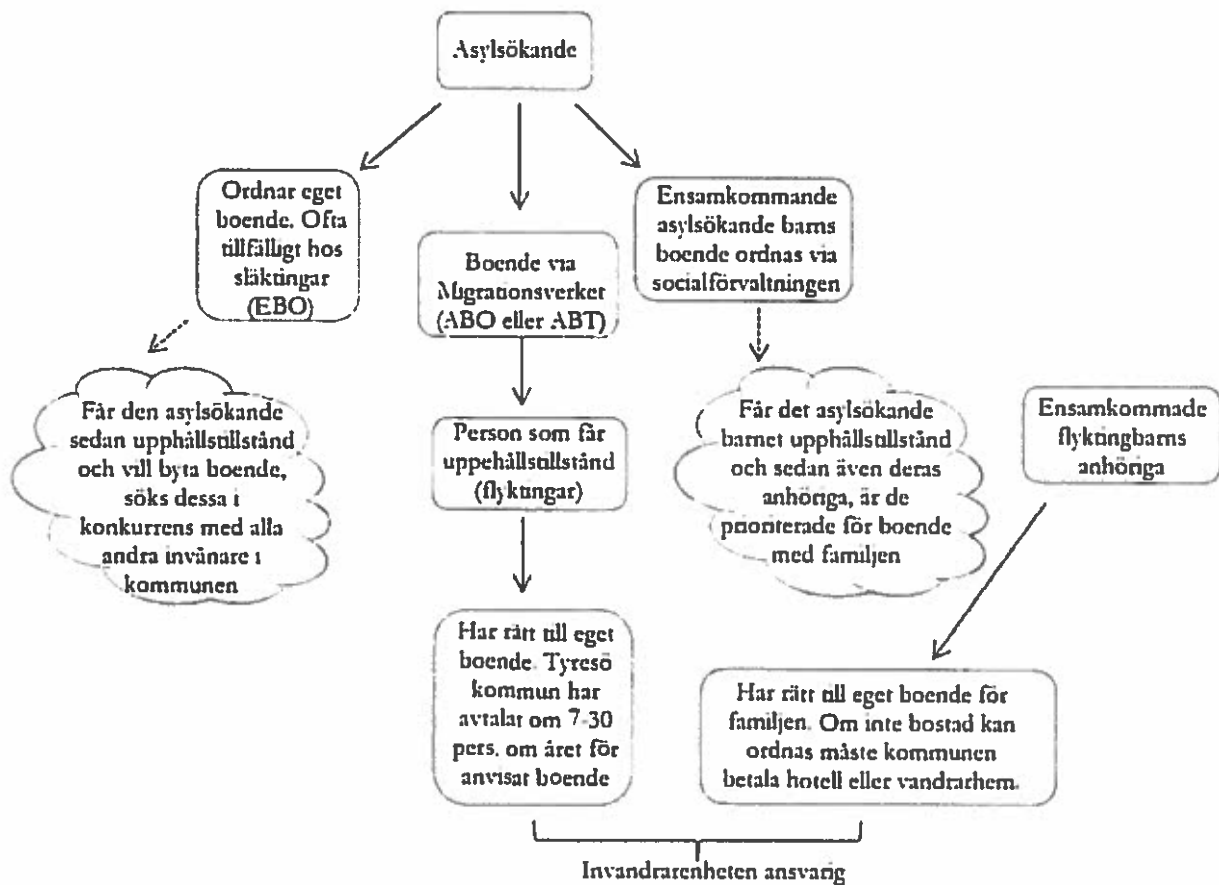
Asylsökande

Ordnar eget boende. Ofta tillfälligt hos släktingar (EBO)

Boende via Migrationsverket (ABO eller ABT)

Ensamkommande asylsökande barns boende ordnas via socialförvaltningen

Får den asylsökande sedan upphållstillstånd och vill byta boende, söks dessa i konkurrens med alla andra invånare i kommunen

Person som får uppehållstillstånd (flyktingar)

Får det asylsökande barnet upphållstillstånd och sedan även deras anhöriga, är de prioriterade för boende med familjen

Ensamkommade flyktingbarns anhöriga

Har rätt till eget boende. Tyresö kommun har avtalat om 7-30 pers. om året för anvisat boende

Har rätt till eget boende för familjen. Om inte bostad kan ordnas måste kommunen betala hotell eller vandrarhem.

Invandrarenheten ansvarig